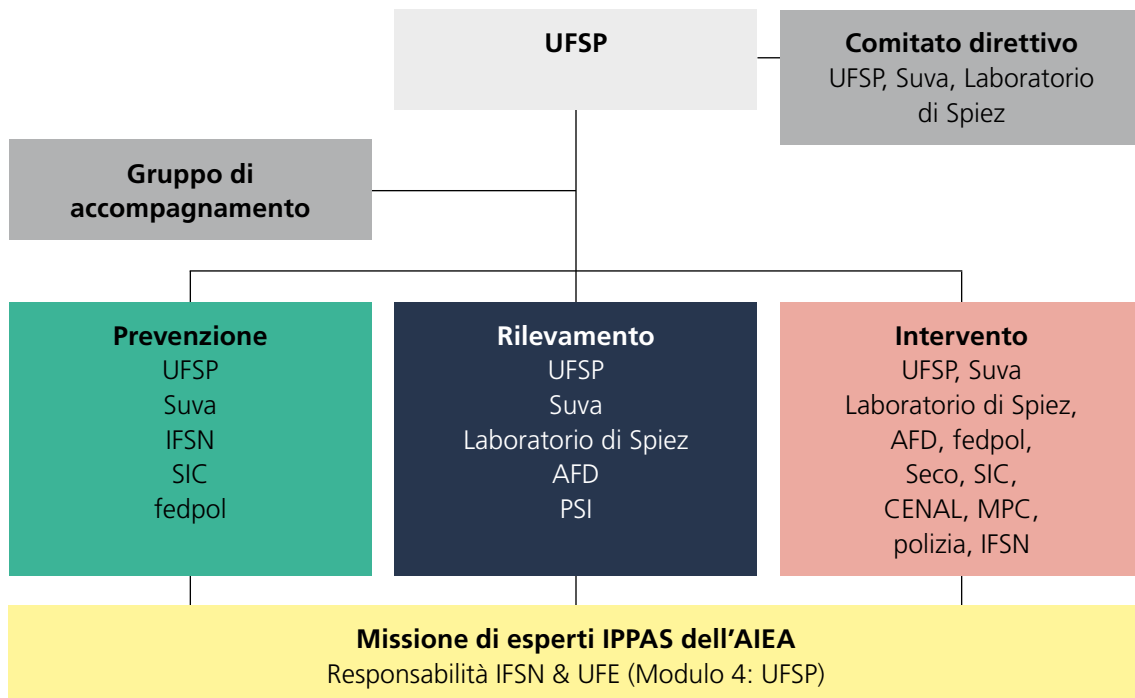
UFSP

Comitato direttivo
UFSP, Suva, Laboratorio di Spiez

Gruppo di accompagnamento

Prevenzione
UFSP
Suva
IFSN
SIC
fedpol

Rilevamento
UFSP
Suva
Laboratorio di Spiez
AFD
PSI

Intervento
UFSP, Suva
Laboratorio di Spiez,
AFD, fedpol,
Seco, SIC,
CENAL, MPC,
polizia, IFSN

Missione di esperti IPPAS dell'AIEA
Responsabilità IFSN & UFE (Modulo 4: UFSP)